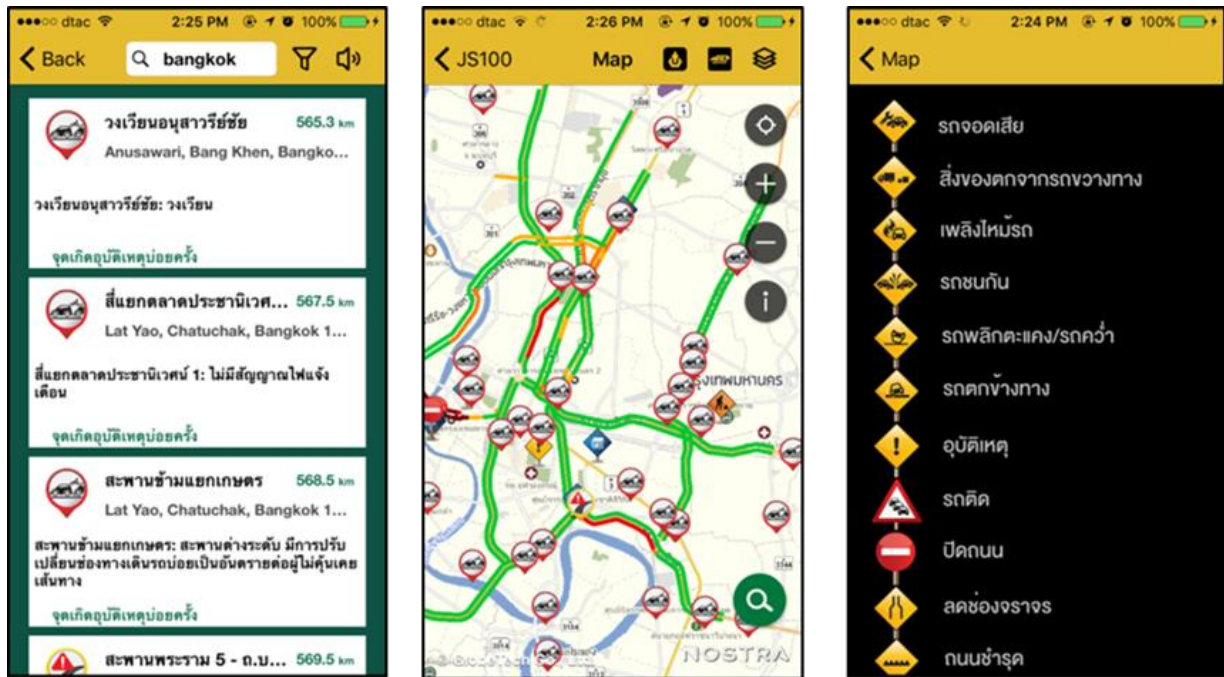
●●●○○ dtac 2:25 PM 100%
Back bangkok

วงเวียนอนุสาวรีย์ชัย 565.3 km
Anusawari, Bang Khen, Bangko...
วงเวียนอนุสาวรีย์ชัย: วงเวียน
จุดเกิดอุบัติเหตุบ่อยครั้ง

สี่แยกตลาดประชานิเวศ... 567.5 km
Lat Yao, Chatuchak, Bangkok 1...
สี่แยกตลาดประชานิเวศน์ 1: ไม่มีสัญญาณไฟแจ้งเตือน
จุดเกิดอุบัติเหตุบ่อยครั้ง

สะพานข้ามแยกเกษตร 568.5 km
Lat Yao, Chatuchak, Bangkok 1...
สะพานข้ามแยกเกษตร: สะพานต่างระดับ มีการปรับเปลี่ยนช่องทางเดินรถบ่อยเป็นอันตรายต่อผู้ไม่คุ้นเคยเส้นทาง
จุดเกิดอุบัติเหตุบ่อยครั้ง

สะพานพระราม 5 - ถ.บ... 569.5 km

●●●○○ dtac 2:26 PM 100%
JS100 Map
กรุงเทพมหานคร
NOSTRA

●●●○○ dtac 2:24 PM 100%
Map
รถจอดเสีย
สิ่งของตกจากรถขวางทาง
เพลิงไหม้รถ
รถชนกัน
รถพลิกตะแคง/รถคว่ำ
รถตกข้างทาง
อุบัติเหตุ
รถติด
ปิดถนน
ลดช่องจราจร
ถนนชำรุด